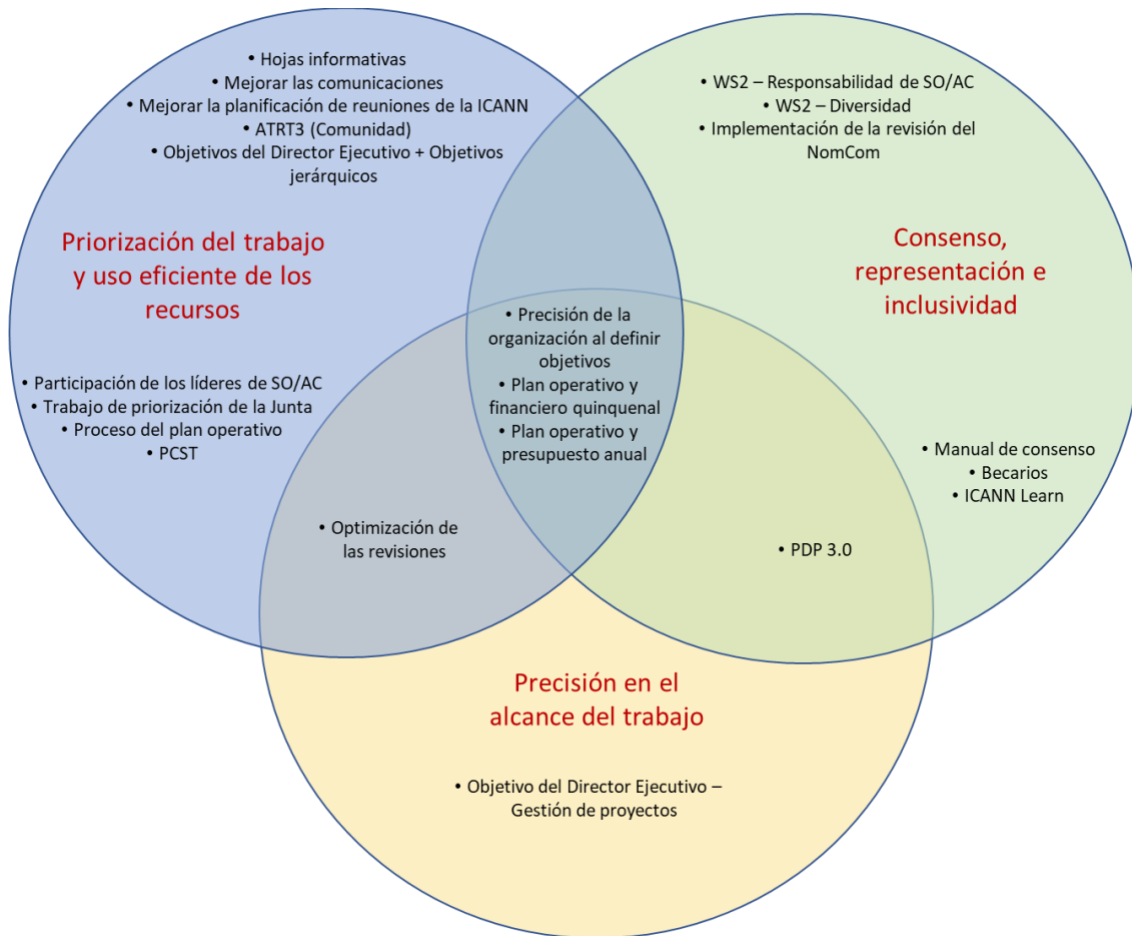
• Hojas informativas
• Mejorar las comunicaciones
• Mejorar la planificación de reuniones de la ICANN
• ATRT3 (Comunidad)
• Objetivos del Director Ejecutivo + Objetivos jerárquicos

Priorización del trabajo y uso eficiente de los recursos

• Participación de los líderes de SO/AC
• Trabajo de priorización de la Junta
• Proceso del plan operativo
• PCST

• WS2 – Responsabilidad de SO/AC
• WS2 – Diversidad
• Implementación de la revisión del NomCom

Consenso, representación e inclusividad

• Manual de consenso
• Becarios
• ICANN Learn

• Precisión de la organización al definir objetivos
• Plan operativo y financiero quinquenal
• Plan operativo y presupuesto anual

• Optimización de las revisiones

• PDP 3.0

Precisión en el alcance del trabajo

• Objetivo del Director Ejecutivo – Gestión de proyectos